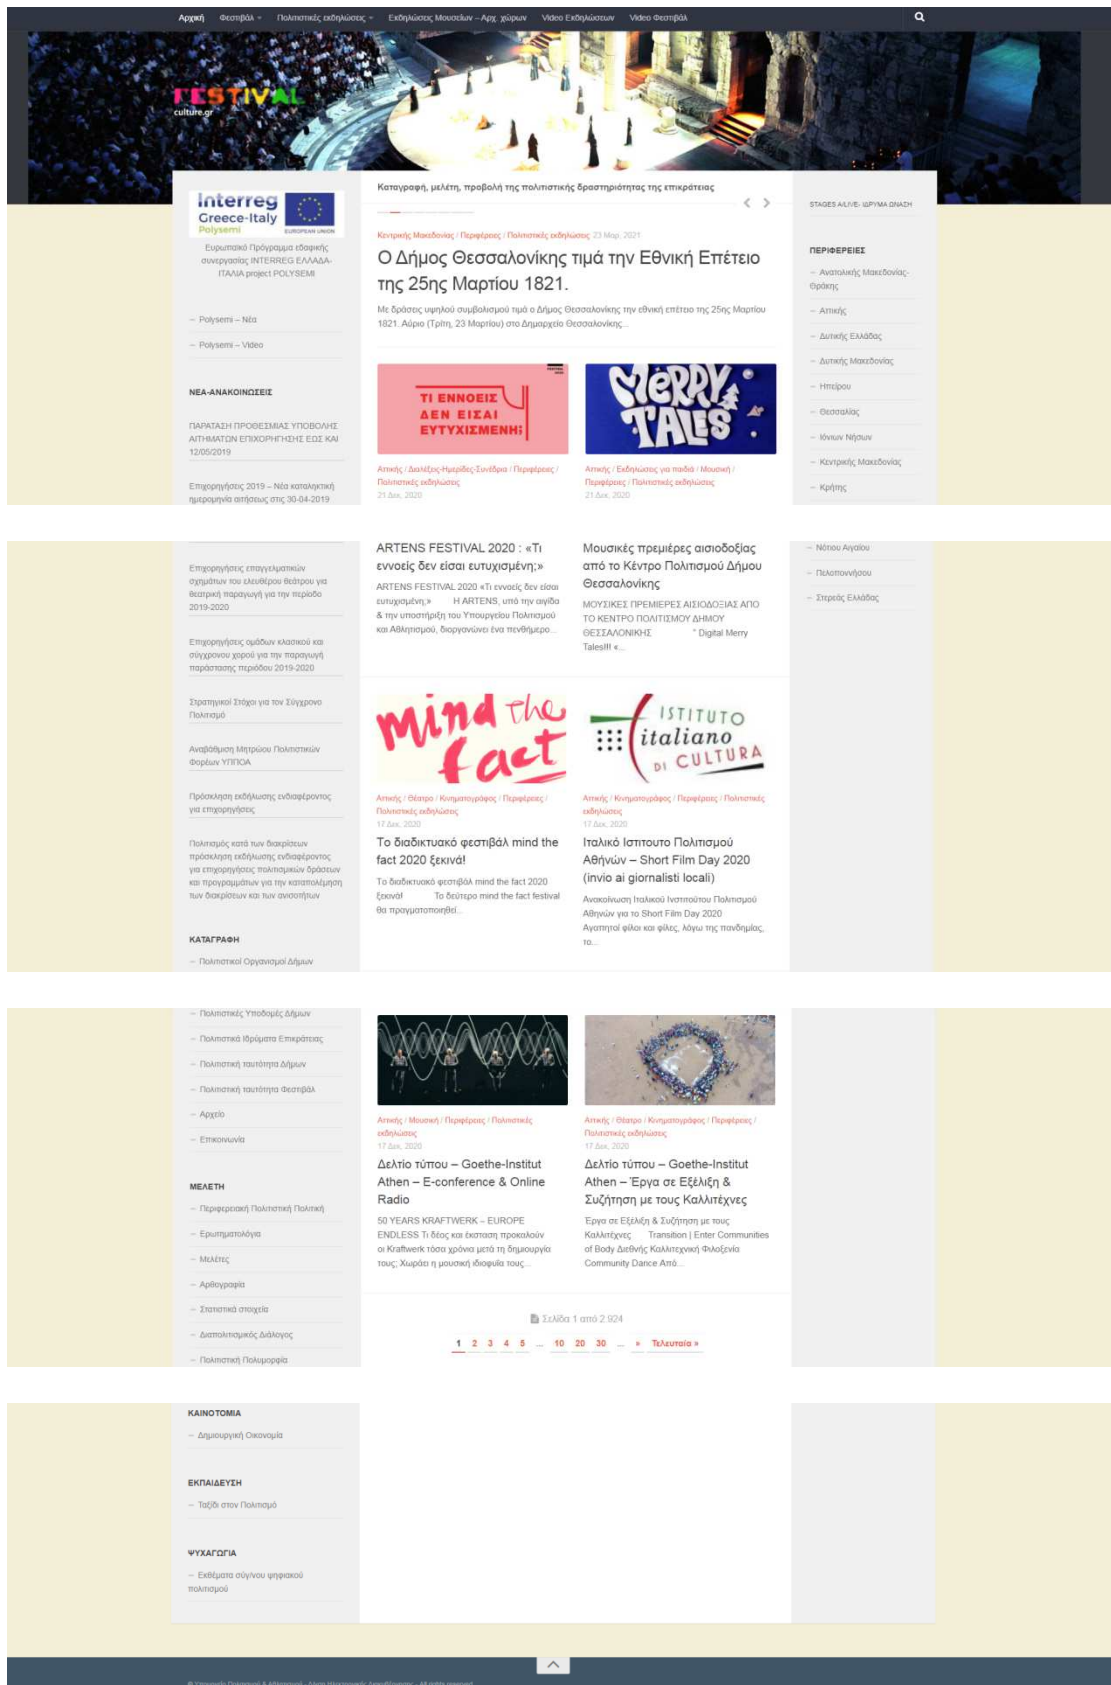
Αρχική Φεστιβάλ Πολιτιστικές εκδηλώσεις Εκθέσεις Μουσείων – Αρχ. χώρων Video Εκδηλώσεων Video Φεστιβάλ

FESTIVAL
culture.gr

Interreg Greece-Italy Polysemi EUROPEAN UNION

Ευρωπαϊκό Πρόγραμμα εδαφικής συνεργασίας INTERREG ΕΛΛΑΔΑ-ΙΤΑΛΙΑ project POLYSEMI

– Polysemi – Νέα
– Polysemi – Video

ΝΕΑ-ΑΝΑΚΟΙΝΩΣΕΙΣ

ΠΑΡΑΤΑΣΗ ΠΡΟΘΕΣΜΙΑΣ ΥΠΟΒΟΛΗΣ ΑΙΤΗΜΑΤΩΝ ΕΠΙΧΟΡΗΓΗΣΗΣ ΕΩΣ ΚΑΙ 12/05/2019

Επιχορηγήσεις 2019 – Νέα καταληκτική ημερομηνία αιτήσεως στις 30-04-2019

Επιχορηγήσεις επαγγελματικών σχημάτων του ελεύθερου θεάτρου για θεατρική παραγωγή για την περίοδο 2019-2020

Επιχορηγήσεις ομάδων κλασικού και σύγχρονου χορού για την παραγωγή παράστασης περιόδου 2019-2020

Στρατηγικοί Στόχοι για τον Σύγχρονο Πολιτισμό

Αναβάθμιση Μητρώου Πολιτιστικών Φορέων ΥΠΠΟΑ

Πρόσκληση εκδήλωσης ενδιαφέροντος για επιχορηγήσεις

Πολιτισμός κατά των διακρίσεων πρόσκληση εκδήλωσης ενδιαφέροντος για επιχορηγήσεις πολιτισμικών δράσεων και προγραμμάτων για την καταπολέμηση των διακρίσεων και των ανισοτήτων

ΚΑΤΑΓΡΑΦΗ
– Πολιτιστικοί Οργανισμοί Δήμων
– Πολιτιστικές Υποδομές Δήμων
– Πολιτιστικά Ιδρύματα Επικράτειας
– Πολιτιστική ταυτότητα Δήμων
– Πολιτιστική ταυτότητα Φεστιβάλ
– Αρχείο
– Επικοινωνία

ΜΕΛΕΤΗ
– Περιφερειακή Πολιτιστική Πολιτική
– Ερωτηματολόγια
– Μελέτες
– Αρθογραφία
– Στατιστικά στοιχεία
– Διαπολιτισμικός Διάλογος
– Πολιτιστική Πολυμορφία

ΚΑΙΝΟΤΟΜΙΑ
– Δημιουργική Οικονομία

ΕΚΠΑΙΔΕΥΣΗ
– Ταξίδι στον Πολιτισμό

ΨΥΧΑΓΩΓΙΑ
– Εκθέματα σύγχρονου ψηφιακού πολιτισμού

Καταγραφή, μελέτη, προβολή της πολιτιστικής δραστηριότητας της επικράτειας

Κεντρικής Μακεδονίας / Περιφέρειες / Πολιτιστικές εκδηλώσεις 23 Μαρ, 2021

Ο Δήμος Θεσσαλονίκης τιμά την Εθνική Επέτειο της 25ης Μαρτίου 1821.

Με δράσεις υψηλού συμβολισμού τιμά ο Δήμος Θεσσαλονίκης την εθνική επέτειο της 25ης Μαρτίου 1821. Αύριο (Τρίτη, 23 Μαρτίου) στο Δημαρχείο Θεσσαλονίκης...

ΤΙ ΕΝΝΟΕΙΣ ΔΕΝ ΕΙΣΑΙ ΕΥΤΥΧΙΣΜΕΝΗ;

Αττικής / Διαλέξεις-Ημερίδες-Συνέδρια / Περιφέρειες / Πολιτιστικές εκδηλώσεις
21 Δεκ, 2020

ARTENS FESTIVAL 2020 : «Τι εννοείς δεν είσαι ευτυχισμένη;»

ARTENS FESTIVAL 2020 «Τι εννοείς δεν είσαι ευτυχισμένη;» Η ARTENS, υπό την αιγίδα & την υποστήριξη του Υπουργείου Πολιτισμού και Αθλητισμού, διοργανώνει ένα πενθήμερο...

MERRY TALES

Αττικής / Εκδηλώσεις για παιδιά / Μουσική / Περιφέρειες / Πολιτιστικές εκδηλώσεις
21 Δεκ, 2020

Μουσικές πρεμιέρες αισιοδοξίας από το Κέντρο Πολιτισμού Δήμου Θεσσαλονίκης

ΜΟΥΣΙΚΕΣ ΠΡΕΜΙΕΡΕΣ ΑΙΣΙΟΔΟΞΙΑΣ ΑΠΟ ΤΟ ΚΕΝΤΡΟ ΠΟΛΙΤΙΣΜΟΥ ΔΗΜΟΥ ΘΕΣΣΑΛΟΝΙΚΗΣ " Digital Merry Tales!!! «...

mind the fact

Αττικής / Θέατρο / Κινηματογράφος / Περιφέρειες / Πολιτιστικές εκδηλώσεις
17 Δεκ, 2020

Το διαδικτυακό φεστιβάλ mind the fact 2020 ξεκινά!

Το διαδικτυακό φεστιβάλ mind the fact 2020 ξεκινά! Το δεύτερο mind the fact festival θα πραγματοποιηθεί...

ISTITUTO italiano DI CULTURA

Αττικής / Κινηματογράφος / Περιφέρειες / Πολιτιστικές εκδηλώσεις
17 Δεκ, 2020

Ιταλικό Ιστιτούτο Πολιτισμού Αθηνών – Short Film Day 2020 (invio ai giornalisti locali)

Ανακοίνωση Ιταλικού Ινστιτούτου Πολιτισμού Αθηνών για το Short Film Day 2020 Αγαπητοί φίλοι και φίλες, λόγω της πανδημίας, το...

Αττικής / Μουσική / Περιφέρειες / Πολιτιστικές εκδηλώσεις
17 Δεκ, 2020

Δελτίο τύπου – Goethe-Institut Athen – E-conference & Online Radio

50 YEARS KRAFTWERK – EUROPE ENDLESS Τι δέος και έκσταση προκαλούν οι Kraftwerk τόσα χρόνια μετά τη δημιουργία τους; Χωράει η μουσική ιδιοφυΐα τους...

Αττικής / Θέατρο / Κινηματογράφος / Περιφέρειες / Πολιτιστικές εκδηλώσεις
17 Δεκ, 2020

Δελτίο τύπου – Goethe-Institut Athen – Έργα σε Εξέλιξη & Συζήτηση με τους Καλλιτέχνες

Έργα σε Εξέλιξη & Συζήτηση με τους Καλλιτέχνες Transition | Enter Communities of Body Διεθνής Καλλιτεχνική Φιλοξενία Community Dance Από...

Σελίδα 1 από 2.924

1 2 3 4 5 ... 10 20 30 ... » Τελευταία »

STAGES ALIVE: ΙΔΡΥΜΑ ΩΝΑΣΗ

ΠΕΡΙΦΕΡΕΙΕΣ
– Ανατολικής Μακεδονίας-Θράκης
– Αττικής
– Δυτικής Ελλάδας
– Δυτικής Μακεδονίας
– Ηπείρου
– Θεσσαλίας
– Ιονίων Νήσων
– Κεντρικής Μακεδονίας
– Κρήτης
– Νοτίου Αιγαίου
– Πελοποννήσου
– Στερεάς Ελλάδας

© Υπουργείο Πολιτισμού & Αθλητισμού - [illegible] - All rights reserved